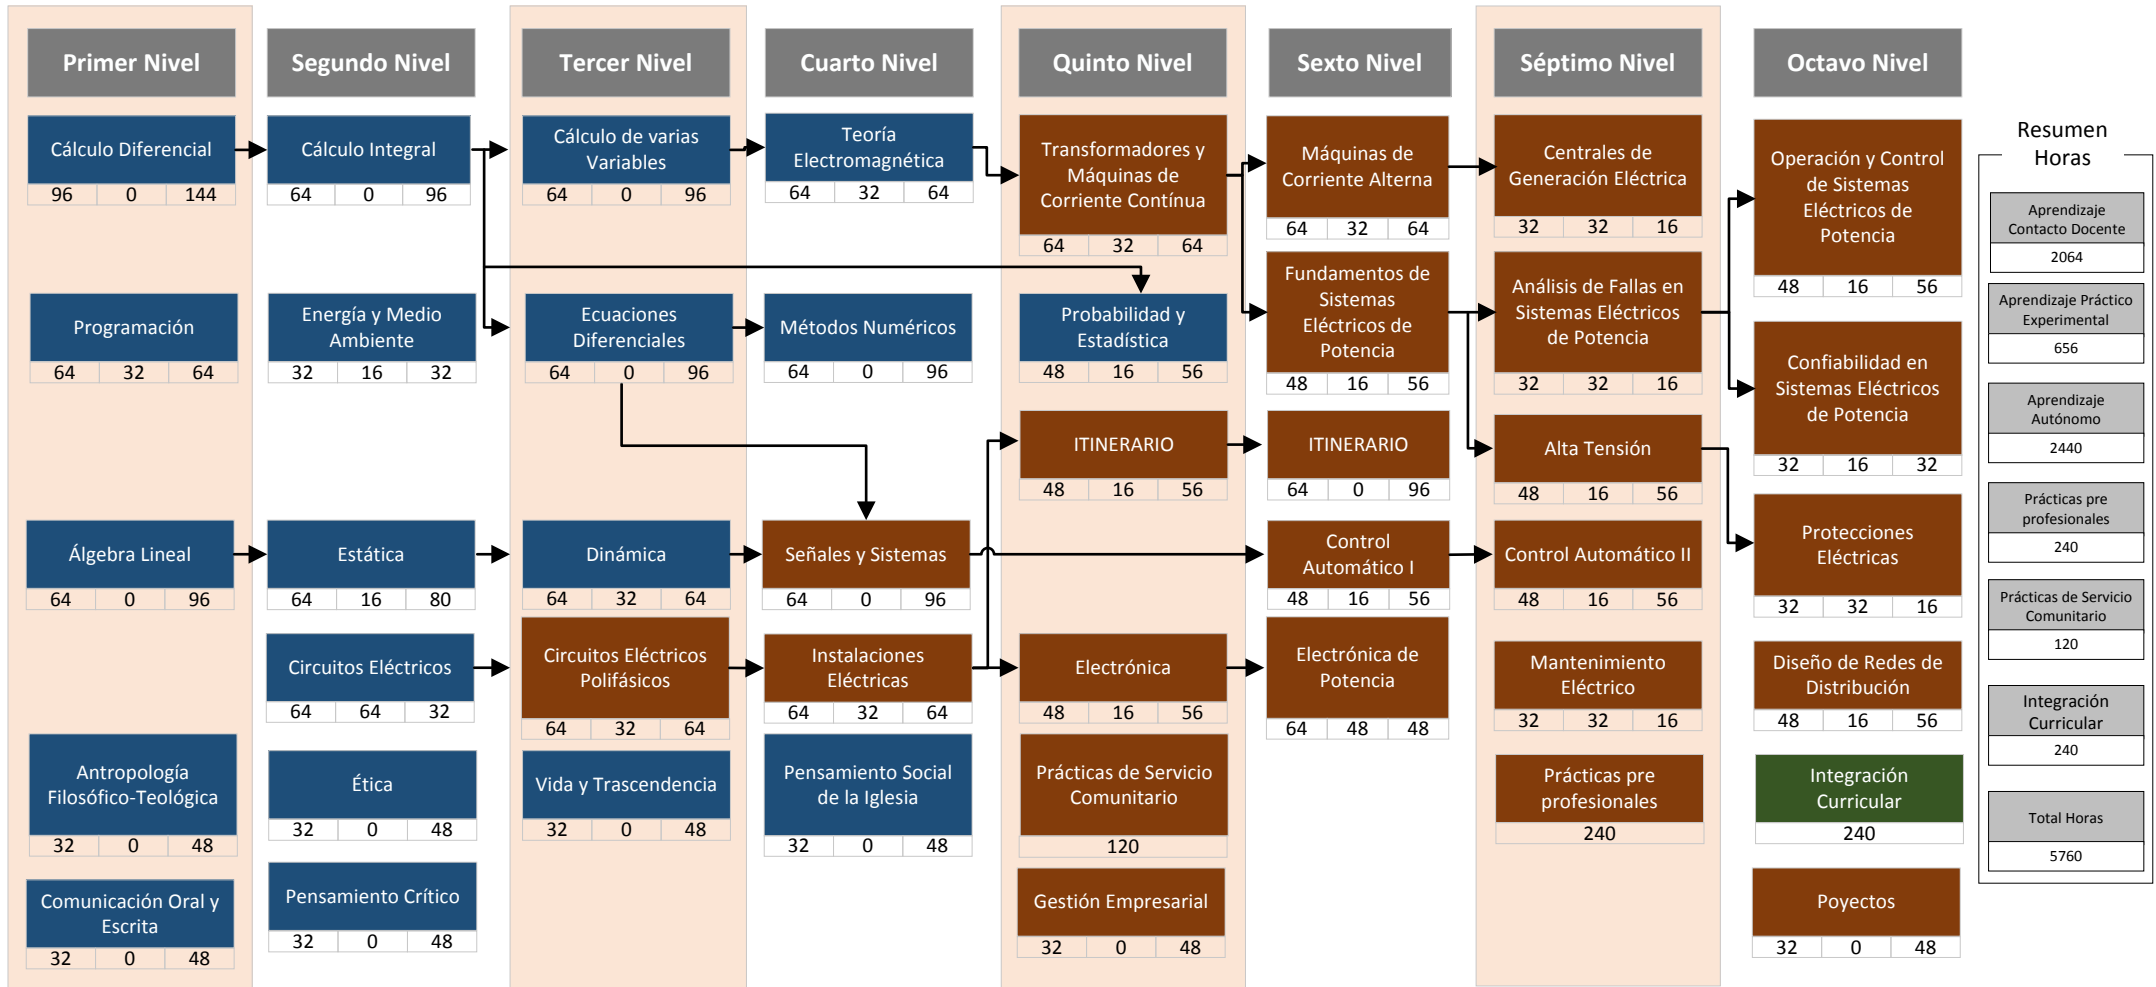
Primer Nivel

Cálculo Diferencial
96 | 0 | 144

Programación
64 | 32 | 64

Álgebra Lineal
64 | 0 | 96

Antropología Filosófico-Teológica
32 | 0 | 48

Comunicación Oral y Escrita
32 | 0 | 48

Segundo Nivel

Cálculo Integral
64 | 0 | 96

Energía y Medio Ambiente
32 | 16 | 32

Estática
64 | 16 | 80

Circuitos Eléctricos
64 | 64 | 32

Ética
32 | 0 | 48

Pensamiento Crítico
32 | 0 | 48

Tercer Nivel

Cálculo de varias Variables
64 | 0 | 96

Ecuaciones Diferenciales
64 | 0 | 96

Dinámica
64 | 32 | 64

Circuitos Eléctricos Polifásicos
64 | 32 | 64

Vida y Trascendencia
32 | 0 | 48

Cuarto Nivel

Teoría Electromagnética
64 | 32 | 64

Métodos Numéricos
64 | 0 | 96

Señales y Sistemas
64 | 0 | 96

Instalaciones Eléctricas
64 | 32 | 64

Pensamiento Social de la Iglesia
32 | 0 | 48

Quinto Nivel

Transformadores y Máquinas de Corriente Contínua
64 | 32 | 64

Probabilidad y Estadística
48 | 16 | 56

ITINERARIO
48 | 16 | 56

Electrónica
48 | 16 | 56

Prácticas de Servicio Comunitario
120

Gestión Empresarial
32 | 0 | 48

Sexto Nivel

Máquinas de Corriente Alterna
64 | 32 | 64

Fundamentos de Sistemas Eléctricos de Potencia
48 | 16 | 56

ITINERARIO
64 | 0 | 96

Control Automático I
48 | 16 | 56

Electrónica de Potencia
64 | 48 | 48

Séptimo Nivel

Centrales de Generación Eléctrica
32 | 32 | 16

Análisis de Fallas en Sistemas Eléctricos de Potencia
32 | 32 | 16

Alta Tensión
48 | 16 | 56

Control Automático II
48 | 16 | 56

Mantenimiento Eléctrico
32 | 32 | 16

Prácticas pre profesionales
240

Octavo Nivel

Operación y Control de Sistemas Eléctricos de Potencia
48 | 16 | 56

Confiabilidad en Sistemas Eléctricos de Potencia
32 | 16 | 32

Protecciones Eléctricas
32 | 32 | 16

Diseño de Redes de Distribución
48 | 16 | 56

Integración Curricular
240

Poyectos
32 | 0 | 48

Resumen Horas

Aprendizaje Contacto Docente
2064

Aprendizaje Práctico Experimental
656

Aprendizaje Autónomo
2440

Prácticas pre profesionales
240

Prácticas de Servicio Comunitario
120

Integración Curricular
240

Total Horas
5760